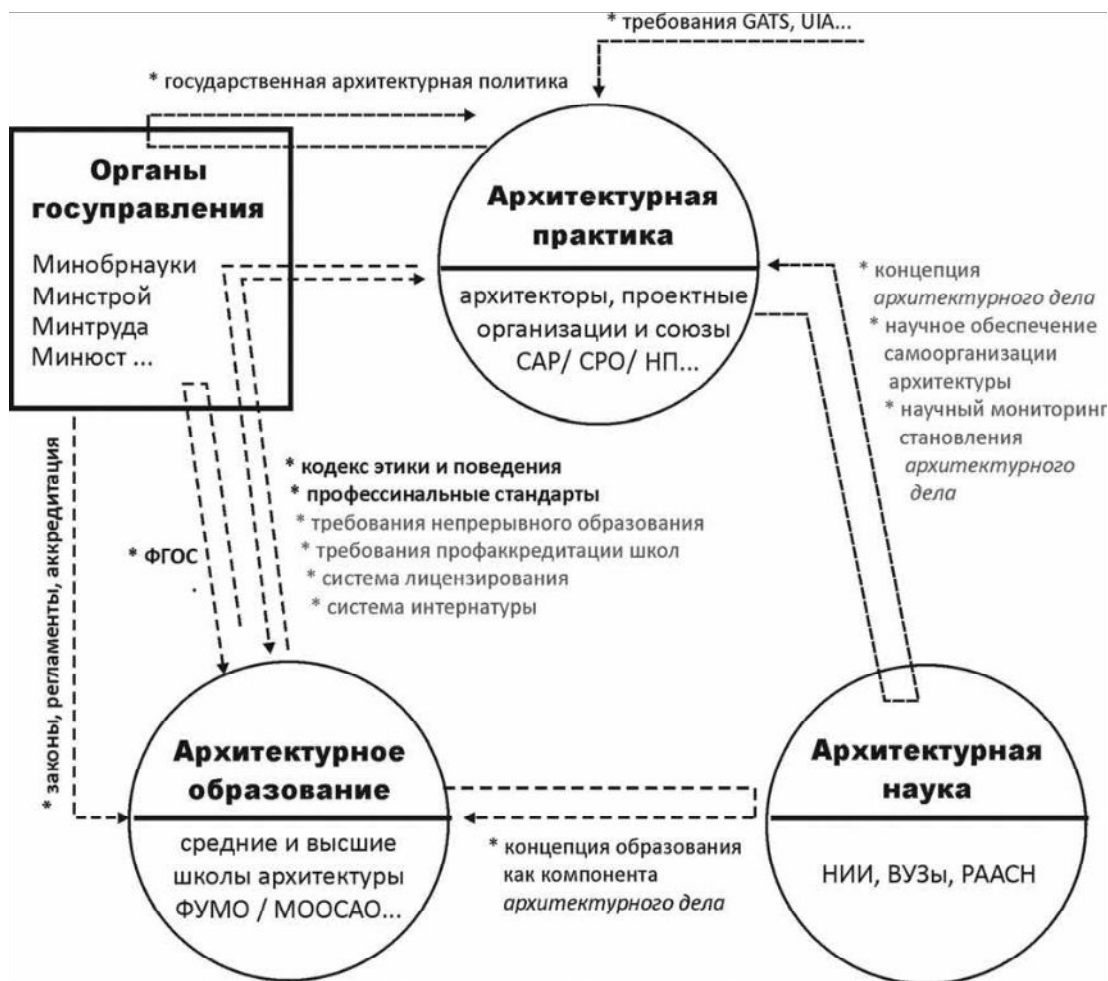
* требования GATS, UIA...

* государственная архитектурная политика

Органы госуправления

Минобрнауки
Минстрой
Минтруда
Минюст ...

Архитектурная практика

архитекторы, проектные организации и союзы САР/ СРО/ НП...

* концепция архитектурного дела
* научное обеспечение самоорганизации архитектуры
* научный мониторинг становления архитектурного дела

* кодекс этики и поведения
* профессинальные стандарты
* требования непрерывного образования
* требования профаккредитации школ
* система лицензирования
* система интернатуры

* ФГОС

* законы, регламенты, аккредитация

Архитектурное образование

средние и высшие школы архитектуры ФУМО / МООСАО...

* концепция образования как компонента архитектурного дела

Архитектурная наука

НИИ, ВУЗы, РААСН